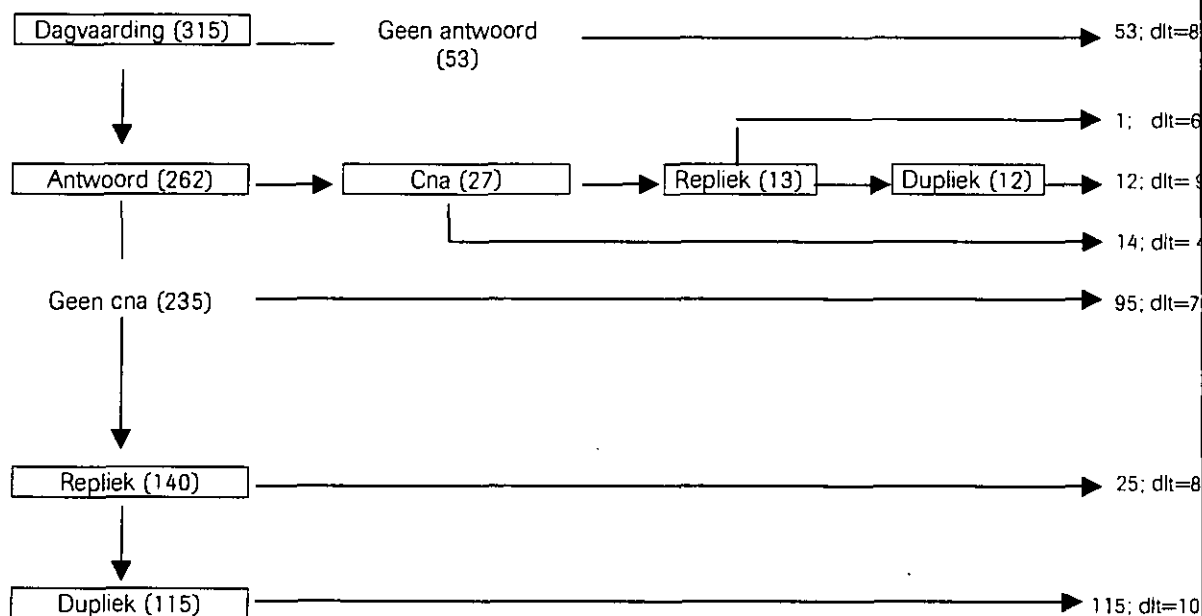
Dagvaarding (315)

Geen antwoord (53)

53; dlt=8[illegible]

1; dlt=6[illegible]

Antwoord (262)

Cna (27)

Repliek (13)

Dupliek (12)

12; dlt=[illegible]

14; dlt=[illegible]

Geen cna (235)

95; dlt=7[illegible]

Repliek (140)

25; dlt=8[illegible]

Dupliek (115)

115; dlt=10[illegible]